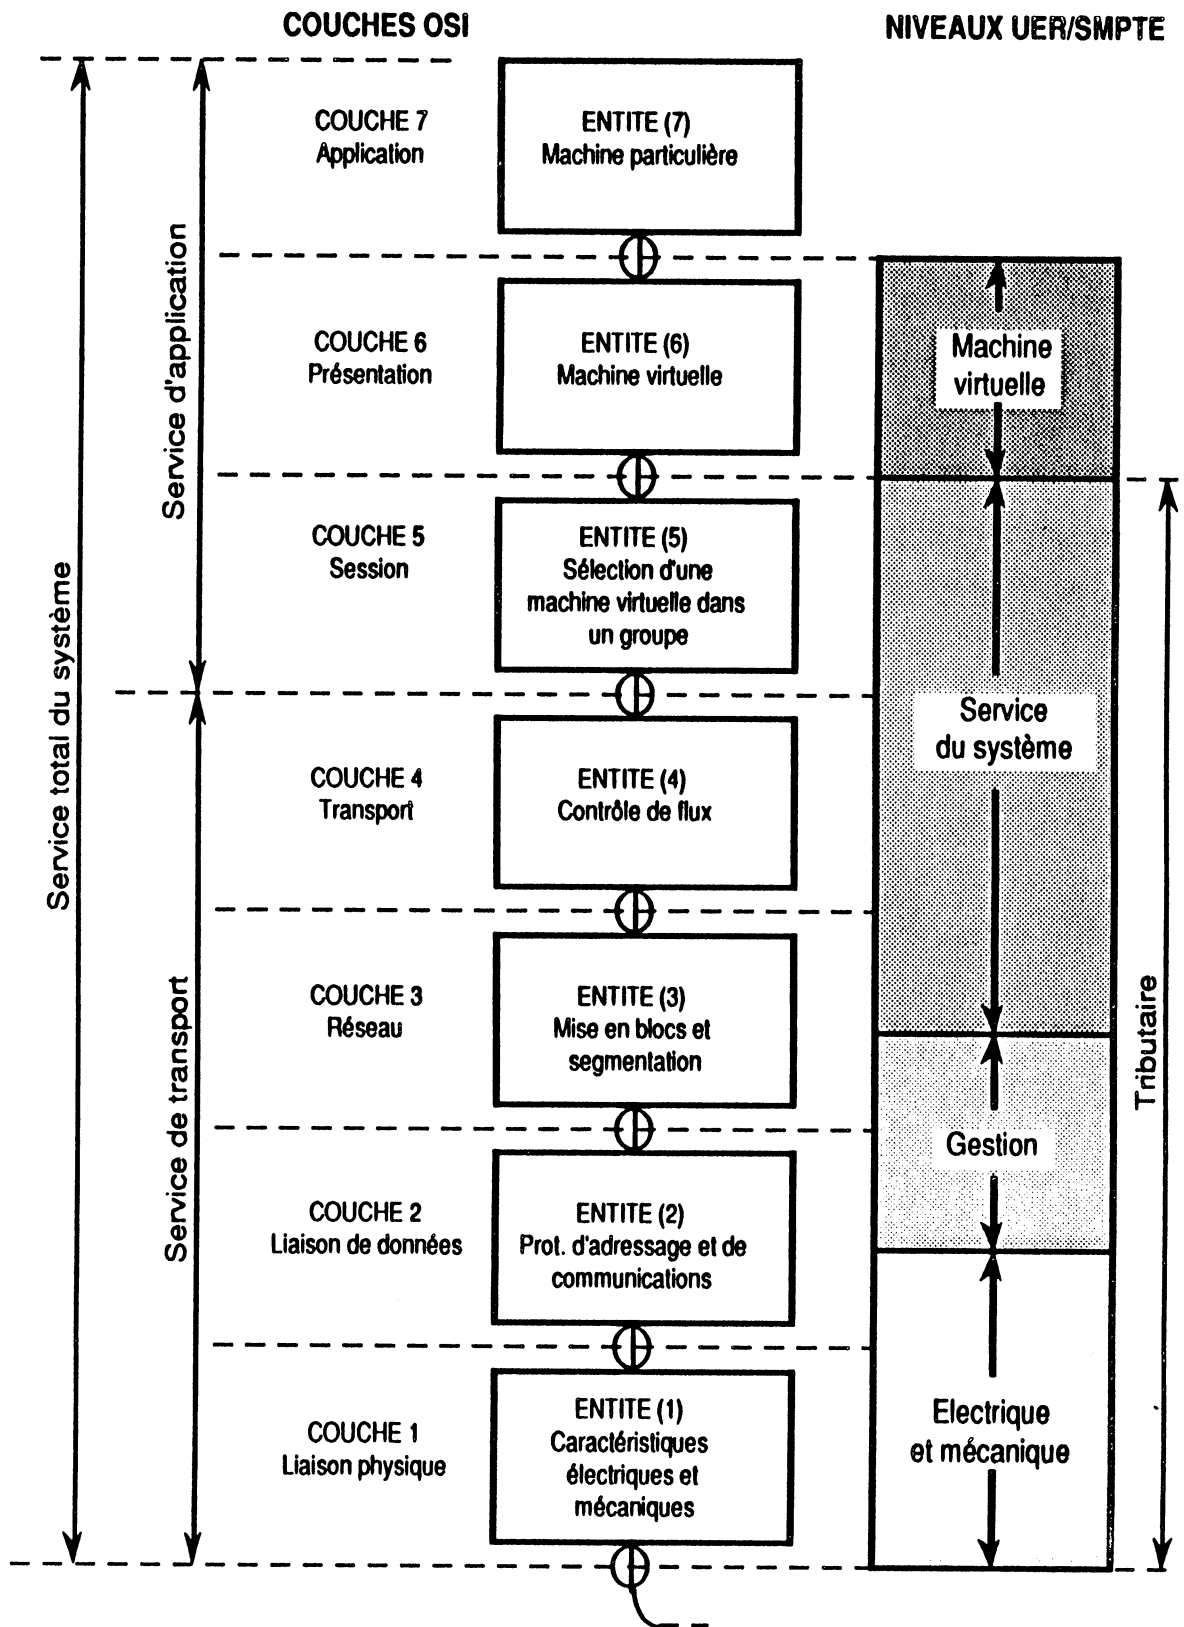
COUCHES OSI

NIVEAUX UER/SMPTE

Service total du système

Service d'application

Service de transport

COUCHE 7
Application

ENTITE (7)
Machine particulière

COUCHE 6
Présentation

ENTITE (6)
Machine virtuelle

COUCHE 5
Session

ENTITE (5)
Sélection d'une machine virtuelle dans un groupe

COUCHE 4
Transport

ENTITE (4)
Contrôle de flux

COUCHE 3
Réseau

ENTITE (3)
Mise en blocs et segmentation

COUCHE 2
Liaison de données

ENTITE (2)
Prot. d'adressage et de communications

COUCHE 1
Liaison physique

ENTITE (1)
Caractéristiques électriques et mécaniques

Machine virtuelle

Service du système

Gestion

Electrique et mécanique

Tributaire